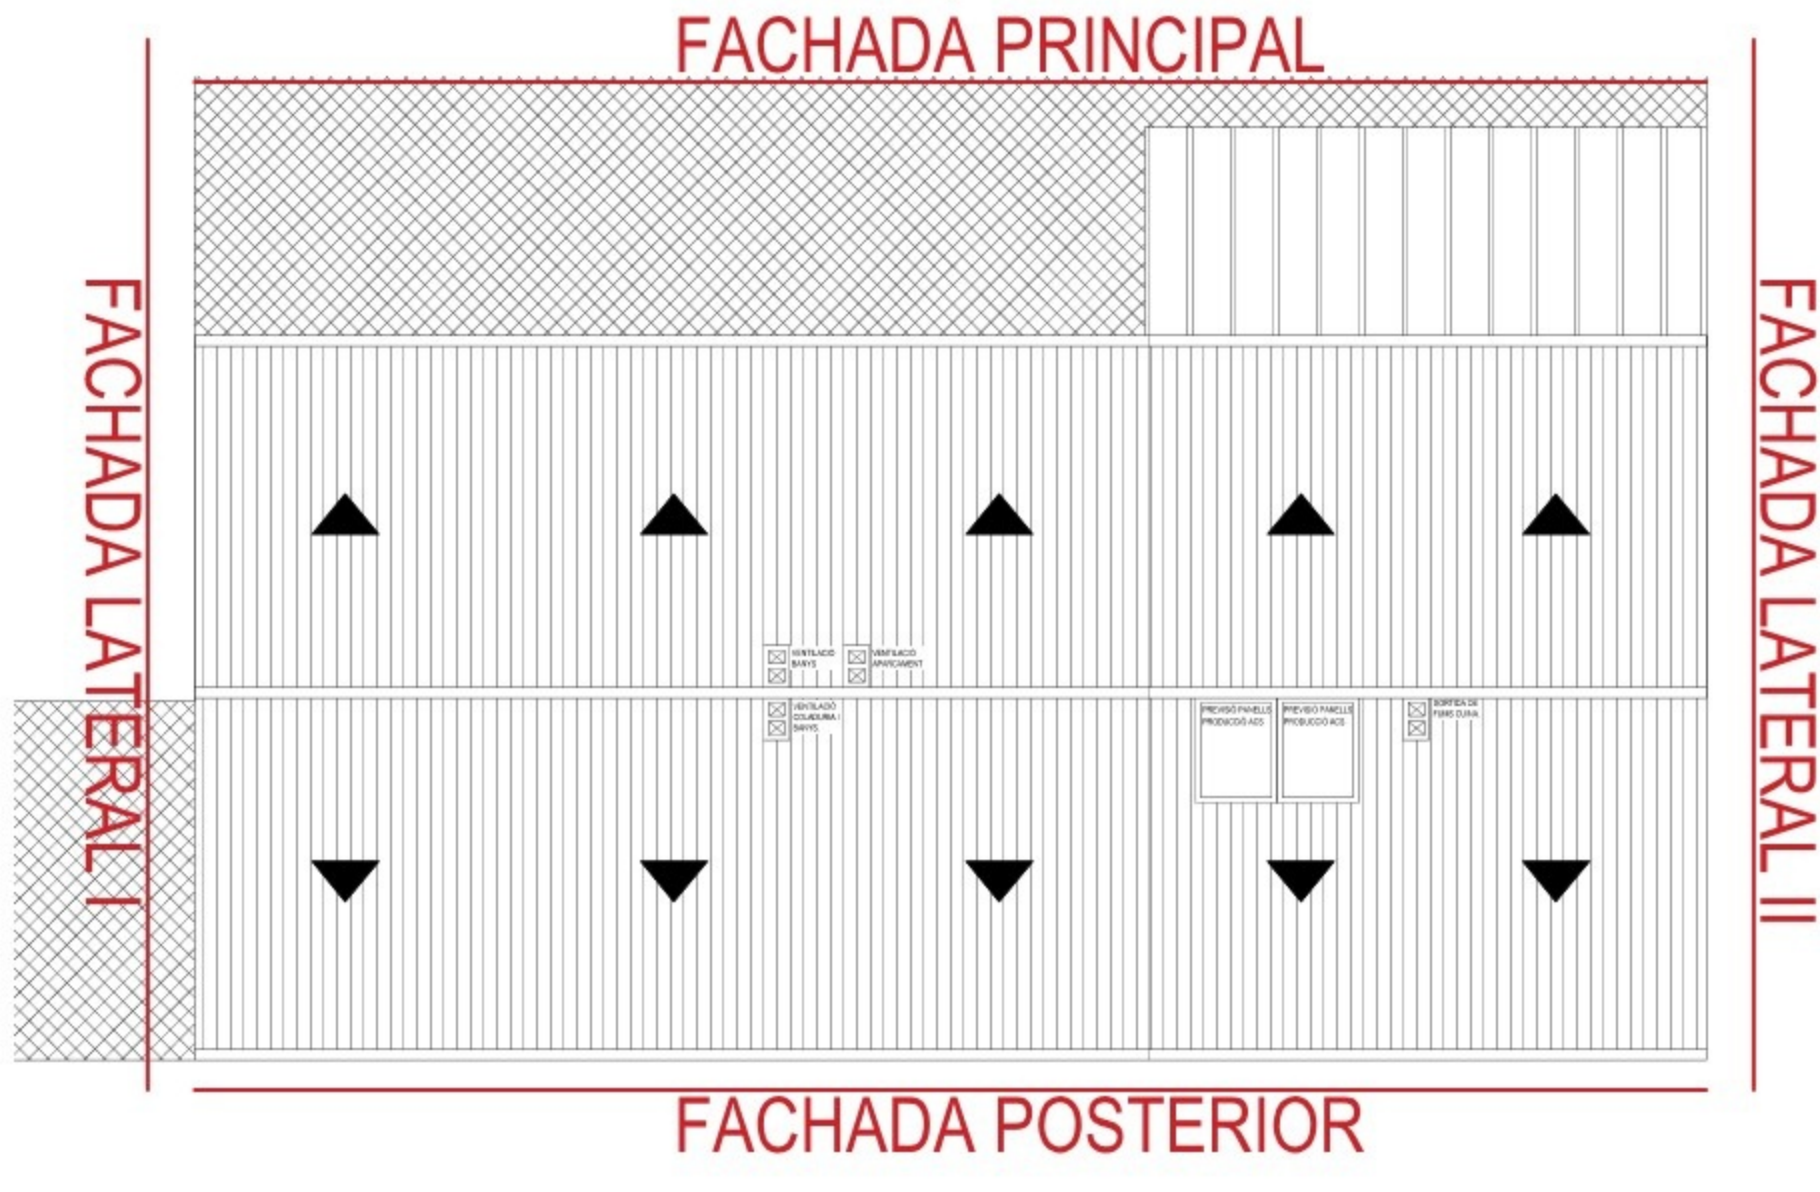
FACHADA PRINCIPAL

FACHADA LATERAL I

FACHADA LATERAL II

VENTILACIÓ BANYS

VENTILACIÓ APARCAMENT

VENTILACIÓ COLADURIA I BANYS

PREVISIÓ PANELLS PRODUCCIÓ ACS

PREVISIÓ PANELLS PRODUCCIÓ ACS

SORTIDA DE FUMS CUINA

FACHADA POSTERIOR